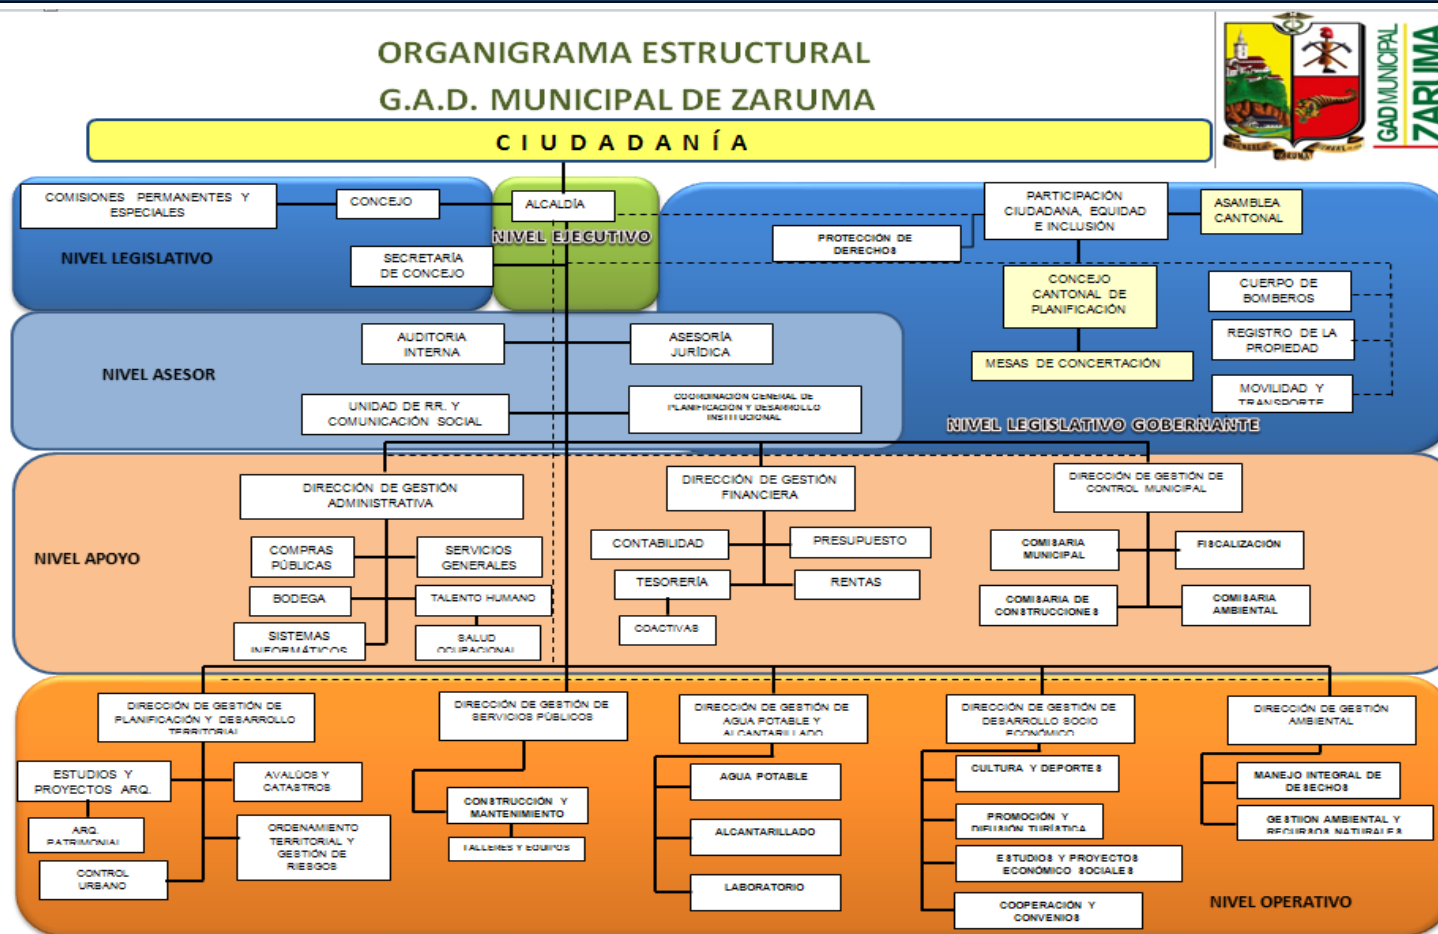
ORGANIGRAMA ESTRUCTURAL
G.A.D. MUNICIPAL DE ZARUMA

GAD MUNICIPAL ZARUMA

CIUDADANÍA

COMISIONES PERMANENTES Y ESPECIALES
CONCEJO
ALCALDÍA
NIVEL EJECUTIVO
NIVEL LEGISLATIVO
SECRETARÍA DE CONCEJO
PARTICIPACIÓN CIUDADANA, EQUIDAD E INCLUSIÓN
ASAMBLEA CANTONAL
PROTECCIÓN DE DERECHOS
CONCEJO CANTONAL DE PLANIFICACIÓN
CUERPO DE BOMBEROS
REGISTRO DE LA PROPIEDAD
MESAS DE CONCERTACIÓN
MOVILIDAD Y TRANSPORTE
NIVEL LEGISLATIVO GOBERNANTE

NIVEL ASESOR
AUDITORIA INTERNA
ASESORÍA JURÍDICA
UNIDAD DE RR. Y COMUNICACIÓN SOCIAL
COORDINACION GENERAL DE PLANIFICACION Y DESARROLLO INSTITUCIONAL

NIVEL APOYO
DIRECCIÓN DE GESTIÓN ADMINISTRATIVA
COMPRAS PÚBLICAS
SERVICIOS GENERALES
BODEGA
TALENTO HUMANO
SISTEMAS INFORMÁTICOS
SALUD OCUPACIONAL
DIRECCIÓN DE GESTIÓN FINANCIERA
CONTABILIDAD
PRESUPUESTO
TESORERÍA
RENTAS
COACTIVAS
DIRECCIÓN DE GESTIÓN DE CONTROL MUNICIPAL
COMISARIA MUNICIPAL
FISCALIZACION
COMISARIA DE CONSTRUCCIONES
COMISARIA AMBIENTAL

DIRECCIÓN DE GESTIÓN DE PLANIFICACIÓN Y DESARROLLO TERRITORIAL
ESTUDIOS Y PROYECTOS ARQ.
AVALÚOS Y CATASTROS
ARQ. PATRIMONIAL
ORDENAMIENTO TERRITORIAL Y GESTIÓN DE RIESGOS
CONTROL URBANO
DIRECCIÓN DE GESTIÓN DE SERVICIOS PÚBLICOS
CONSTRUCCIÓN Y MANTENIMIENTO
TALLERES Y EQUIPOS
DIRECCIÓN DE GESTIÓN DE AGUA POTABLE Y ALCANTARILLADO
AGUA POTABLE
ALCANTARILLADO
LABORATORIO
DIRECCIÓN DE GESTIÓN DE DESARROLLO SOCIO ECONÓMICO
CULTURA Y DEPORTES
PROMOCIÓN Y DIFUSIÓN TURÍSTICA
ESTUDIOS Y PROYECTOS ECONÓMICO SOCIALES
COOPERACIÓN Y CONVENIOS
DIRECCIÓN DE GESTIÓN AMBIENTAL
MANEJO INTEGRAL DE DESECHOS
GESTION AMBIENTAL Y RECURSOS NATURALES
NIVEL OPERATIVO